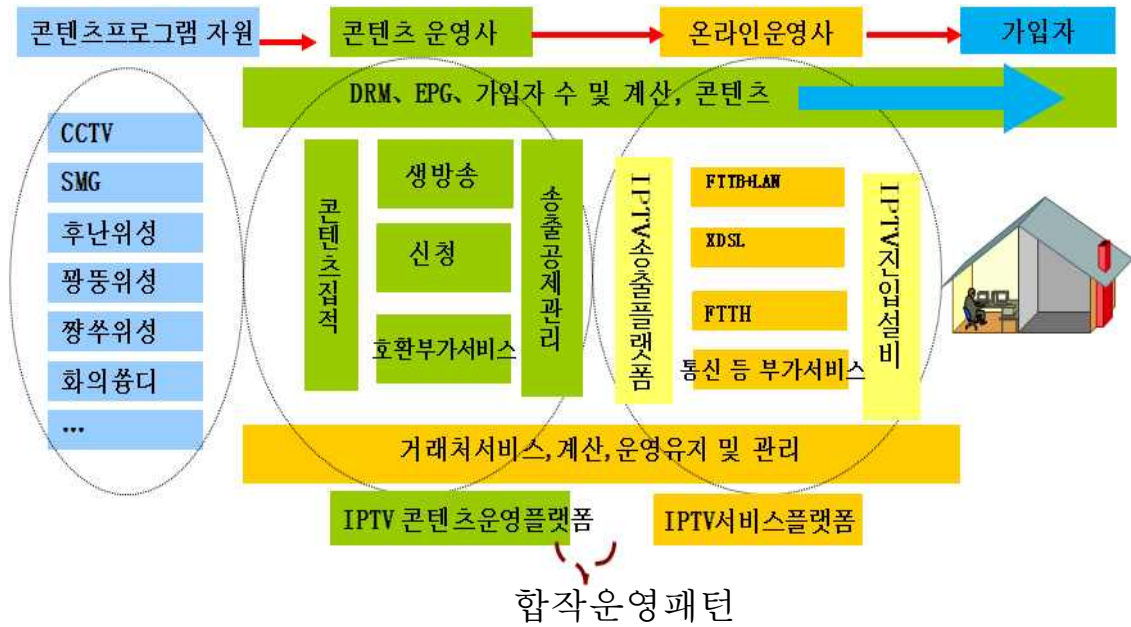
콘텐츠프로그램 자원

콘텐츠 운영사

온라인운영사

가입자

DRM、EPG、가입자 수 및 계산, 콘텐츠

CCTV

SMG

후난위성

쫭둥위성

쟝쑤위성

화의쓟디

...

콘텐츠집적

생방송

신청

호환부가서비스

송출공제관리

IPTV송출플랫폼

FTTB+LAN

XDSL

FTTH

통신 등 부가서비스

IPTV진입설비

거래처서비스,계산,운영유지 및 관리

IPTV 콘텐츠운영플랫폼

IPTV서비스플랫폼

합작운영패턴